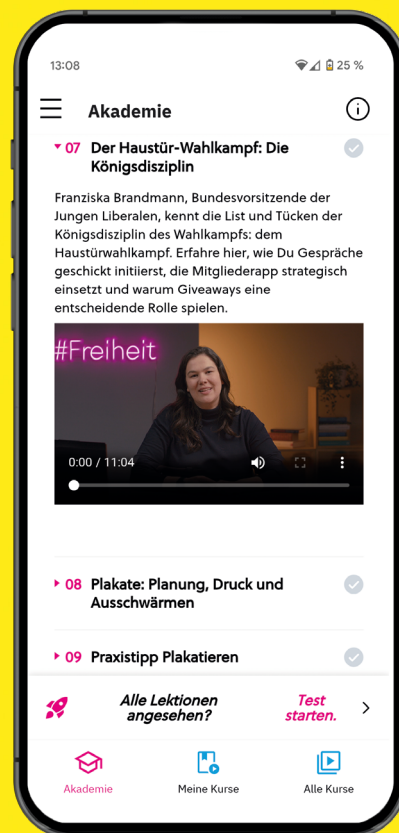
13:08

25 %

Akademie

07 Der Haustür-Wahlkampf: Die Königsdisziplin

Franziska Brandmann, Bundesvorsitzende der Jungen Liberalen, kennt die List und Tücken der Königsdisziplin des Wahlkampfs: dem Haustürwahlkampf. Erfahre hier, wie Du Gespräche geschickt initiierst, die Mitgliederapp strategisch einsetzt und warum Giveaways eine entscheidende Rolle spielen.

#Freiheit

0:00 / 11:04

08 Plakate: Planung, Druck und Ausschwärmen

09 Praxistipp Plakatieren

Alle Lektionen angesehen?

Test starten.

Akademie

Meine Kurse

Alle Kurse